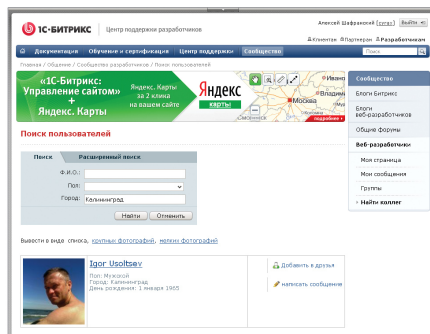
1С-БИТРИКС Центр поддержки разработчиков

Алексей Шафранский [сигнал] Выйти

Клиентам Партнерам Разработчикам

Документация Обучение и сертификация Центр поддержки Сообщество

Поиск

Главная / Сообщество / Сообщество разработчиков / Поиск пользователей

«1С-Битрикс: Управление сайтом» + Яндекс. Карты

Яндекс. Карты за 2 клика на вашем сайте

ЯНДЕКС карты

Москва

подробнее

Сообщество

Блоги Битрикс

Блоги веб-разработчиков

Общие форумы

Веб-разработчик

Моя страница

Мои сообщения

Группы

Найти коллег

Поиск пользователей

Поиск Расширенный поиск

Ф.И.О.:

Пол:

Город: Калининград

Найти Отменить

Вывести в виде списка, крупных фотографий, мелких фотографий

Igor Usoltsev

Пол: Мужской
Город: Калининград
День рождения: 1 января 1965

Добавить в друзья

написать сообщение